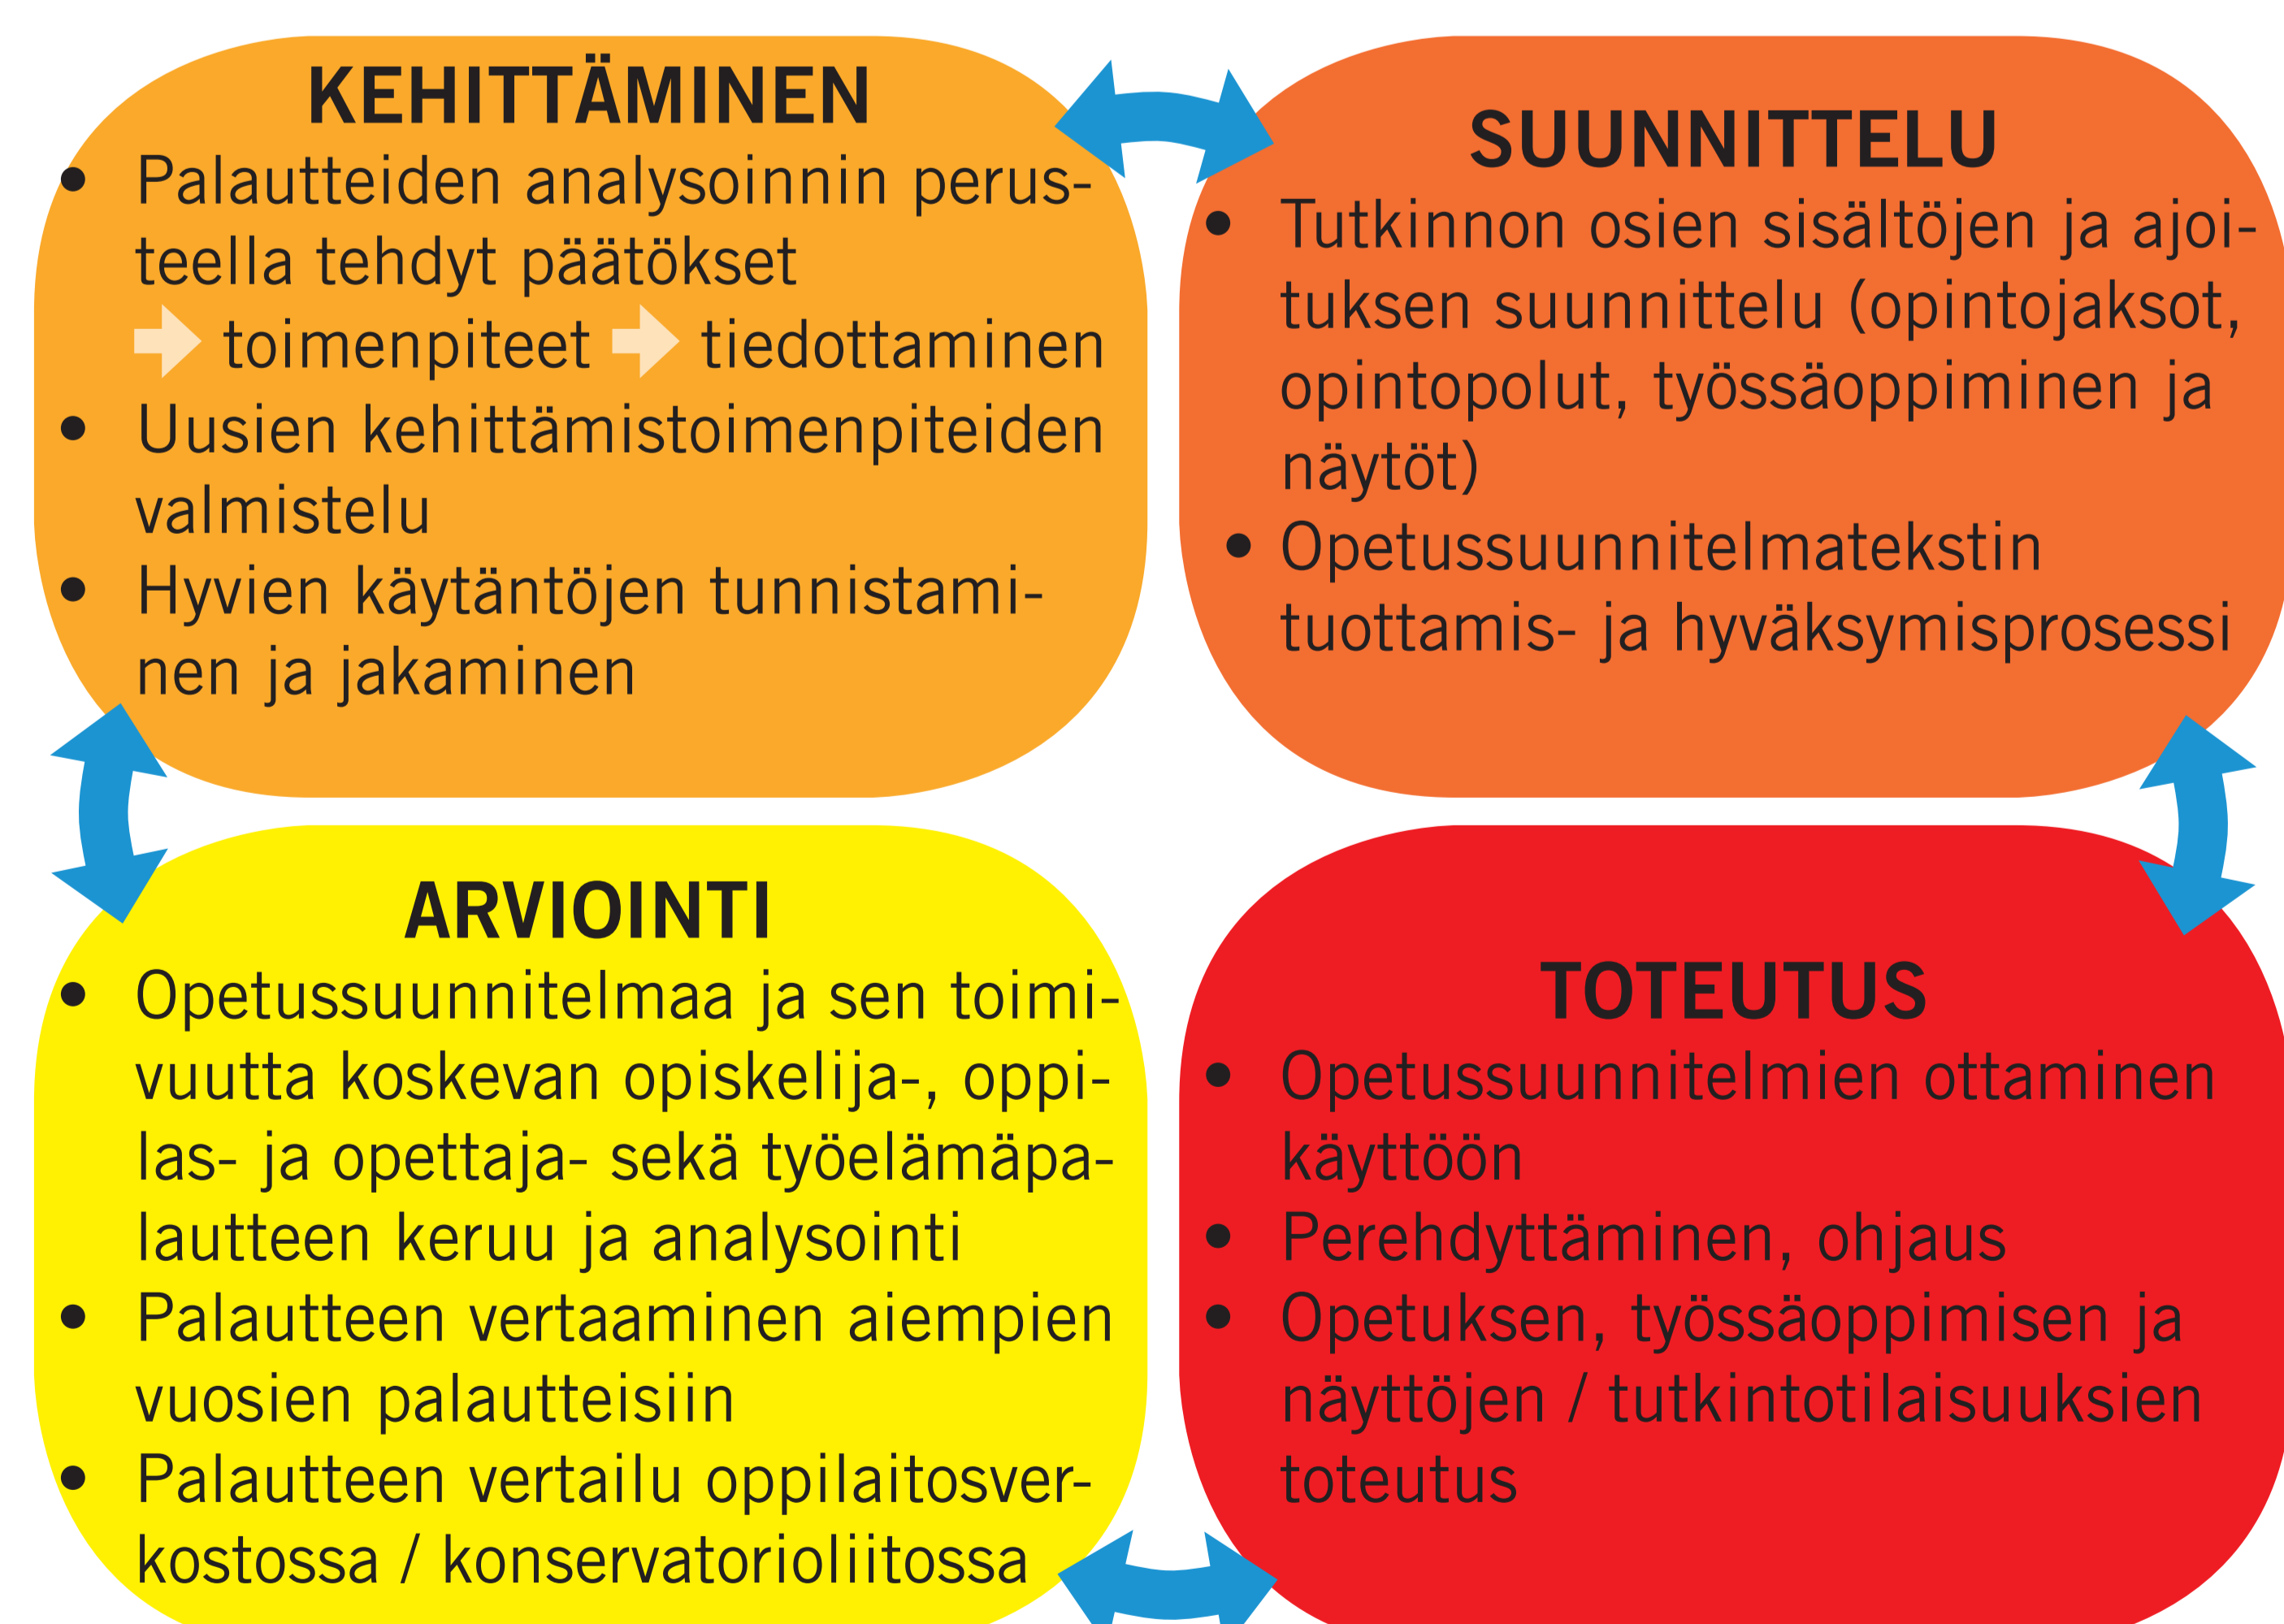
KEHITTÄMINEN

- Palautteiden analysoinnin perusteella tehdyt päätökset ➔ toimenpiteet ➔ tiedottaminen
- Uusien kehittämistoimenpiteiden valmistelu
- Hyvien käytäntöjen tunnistaminen ja jakaminen

SUUNNITTELU

- Tutkinnon osien sisältöjen ja ajoituksen suunnittelu (opintojaksot, opintopolut, työssäoppiminen ja näytöt)
- Opetussuunnitelmatekstin tuottamis- ja hyväksymisprosessi

ARVIOINTI

- Opetussuunnitelmaa ja sen toimivuutta koskevan opiskelija-, oppilas- ja opettaja- sekä työelämäpalautteen keruu ja analysointi
- Palautteen vertaaminen aiempien vuosien palautteisiin
- Palautteen vertailu oppilaitosverkostossa / konservatorioliitossa

TOTEUTUS

- Opetussuunnitelmien ottaminen käyttöön
- Perehdyttäminen, ohjaus
- Opetuksen, työssäoppimisen ja näyttöjen / tutkintotilaisuuksien toteutus